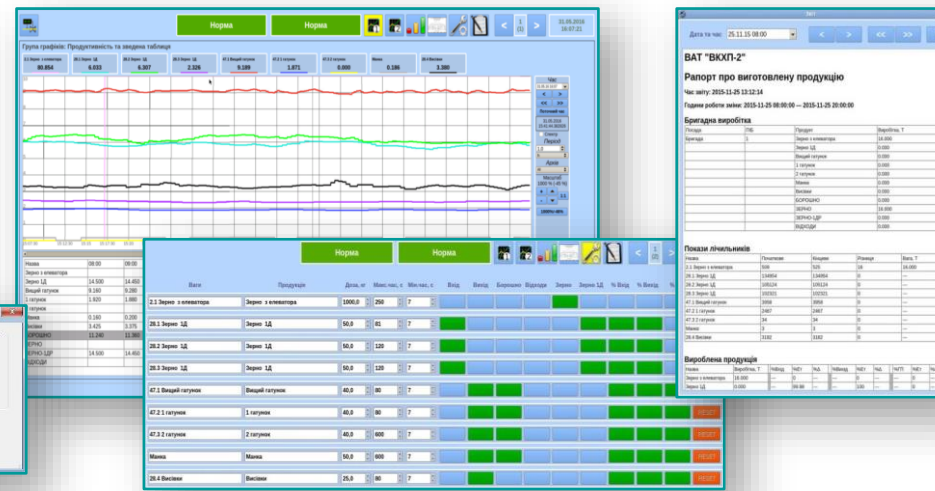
Норма

Норма

31.05.2016
16:07:21

Група графіків: Продуктивність та зведена таблиця

2.1 Зерно з елеватора
80.854

28.1 Зерно 1Д
6.033

28.2 Зерно 1Д
6.307

28.3 Зерно 1Д
2.326

47.1 Вищий ґатунок
9.189

47.2 1 ґатунок
1.871

47.3 2 ґатунок
0.000

Манка
0.186

28.4 Висівки
3.380

Час

Архів

| Назва | 08:00 | 08:00 |
|---|---|---|
| Зерно з елеватора | | |
| Зерно 1Д | 14.500 | 14.450 |
| Вищий ґатунок | 9.160 | 9.280 |
| 1 ґатунок | 1.920 | 1.880 |
| 2 ґатунок | | |
| Манка | 0.160 | 0.200 |
| Висівки | 3.425 | 3.375 |
| БОРОШНО | 11.240 | 11.360 |
| ЗЕРНО | | |
| ЗЕРНО-1ДР | 14.500 | 14.450 |
| ВІДХОДИ | | |

Норма

Норма

| Ваги | Продукція | Доза, кг | Мінім.час, с | Мін.час, с | Вхід | Вихід | Блокування | Відходи | Зерно | Зерно 1Д | % Вхід | % Вихід |
|---|---|---|---|---|---|---|---|---|---|---|---|---|
| 2.1 Зерно з елеватора | Зерно з елеватора | 1000,0 | 250 | 7 | | | | | | | | |
| 28.1 Зерно 1Д | Зерно 1Д | 50,0 | 81 | 7 | | | | | | | | |
| 28.2 Зерно 1Д | Зерно 1Д | 50,0 | 120 | 7 | | | | | | | | |
| 28.3 Зерно 1Д | Зерно 1Д | 50,0 | 120 | 7 | | | | | | | | |
| 47.1 Вищий ґатунок | Вищий ґатунок | 40,0 | 80 | 7 | | | | | | | | RESET |
| 47.2 1 ґатунок | 1 ґатунок | 40,0 | 80 | 7 | | | | | | | | RESET |
| 47.3 2 ґатунок | 2 ґатунок | 40,0 | 600 | 7 | | | | | | | | RESET |
| Манка | Манка | 50,0 | 600 | 7 | | | | | | | | RESET |
| 28.4 Висівки | Висівки | 25,0 | 80 | 7 | | | | | | | | RESET |

Звіт

Дата та час: 25.11.15 08:00

ВАТ "ВКХП-2"

Рапорт про виготовлену продукцію

Час звіту: 2015-11-25 13:12:14

Години роботи зміни: 2015-11-25 08:00:00 — 2015-11-25 20:00:00

Бригадна виробітка

| Посада | ПІБ | Продукт | Виробітка, Т |
|---|---|---|---|
| Бригада | 1 | Зерно з елеватора | 16.000 |
| | | Зерно 1Д | 0.000 |
| | | Вищий ґатунок | 0.000 |
| | | 1 ґатунок | 0.000 |
| | | 2 ґатунок | 0.000 |
| | | Манка | 0.000 |
| | | Висівки | 0.000 |
| | | БОРОШНО | 0.000 |
| | | ЗЕРНО | 16.000 |
| | | ЗЕРНО-1ДР | 0.000 |
| | | ВІДХОДИ | 0 |

Покази лічильників

| Назва | Початкове | Кінцеве | Різниця | Вага, Т |
|---|---|---|---|---|
| 2.1 Зерно з елеватора | 509 | 525 | 16 | 16.000 |
| 28.1 Зерно 1Д | 134954 | 134954 | 0 | — |
| 28.2 Зерно 1Д | 105124 | 105124 | 0 | — |
| 28.3 Зерно 1Д | 102321 | 102321 | 0 | — |
| 47.1 Вищий ґатунок | 3958 | 3958 | 0 | — |
| 47.2 1 ґатунок | 2467 | 2467 | 0 | — |
| 47.3 2 ґатунок | 34 | 34 | 0 | — |
| Манка | 3 | 3 | 0 | — |
| 28.4 Висівки | 3182 | 3182 | 0 | — |

Вироблена продукція

| Назва | Виробітка, Т | | | | | | | |
|---|---|---|---|---|---|---|---|---|
| Зерно з елеватора | 16.000 | 0 | — | 0 | — | 0 | — | 0 |
| Зерно 1Д | 0.000 | — | 99.98 | — | — | 100 | — | — |